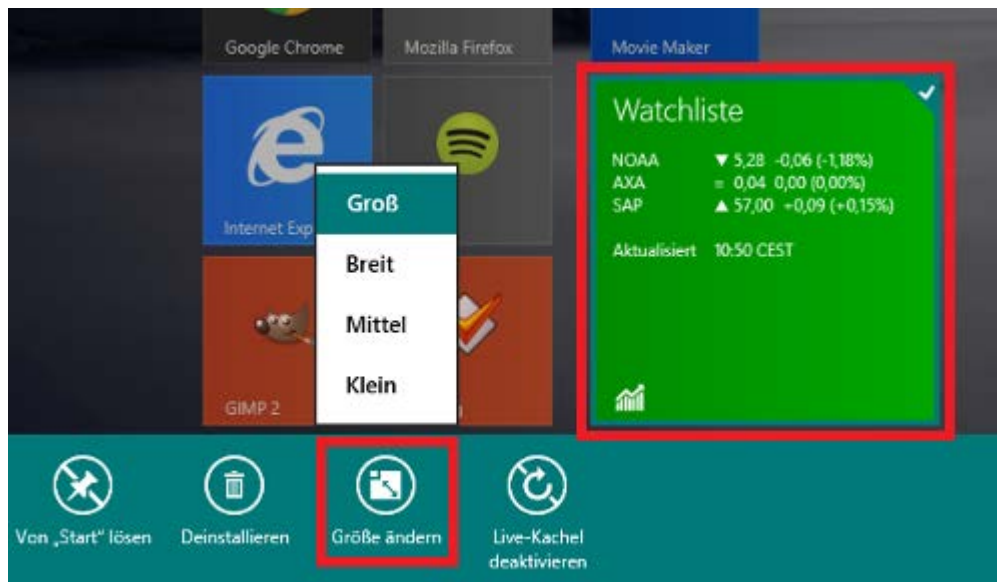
Google Chrome

Mozilla Firefox

Movie Maker

Watchliste

| NOAA | ▼ 5,28 | -0,06 (-1,18%) |
|---|---|---|
| AXA | = 0,04 | 0,00 (0,00%) |
| SAP | ▲ 57,00 | +0,09 (+0,15%) |

Aktualisiert 10:50 CEST

Internet Exp

Groß

Breit

Mittel

Klein

GIMP 2

Von „Start" lösen

Deinstallieren

Größe ändern

Live-Kachel deaktivieren